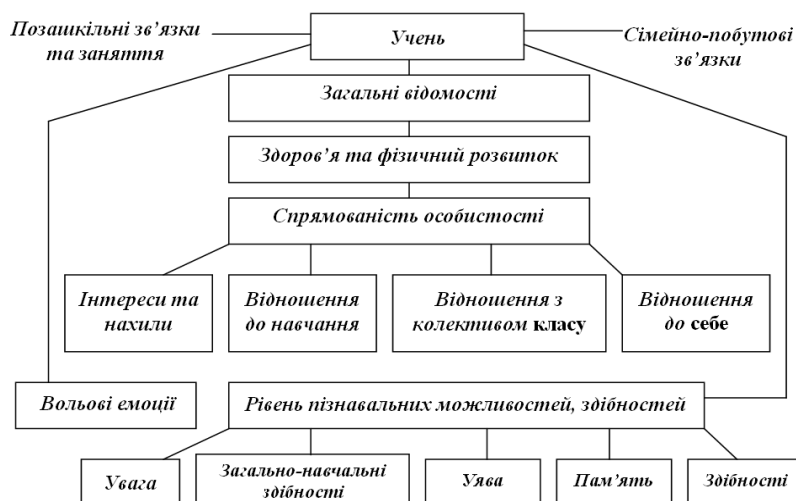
Позашкільні зв'язки та заняття

Учень

Сімейно-побутові зв'язки

Загальні відомості

Здоров'я та фізичний розвиток

Спрямованість особистості

Інтереси та нахили

Відношення до навчання

Відношення з колективом класу

Відношення до себе

Вольові емоції

Рівень пізнавальних можливостей, здібностей

Увага

Загально-навчальні здібності

Уява

Пам'ять

Здібності